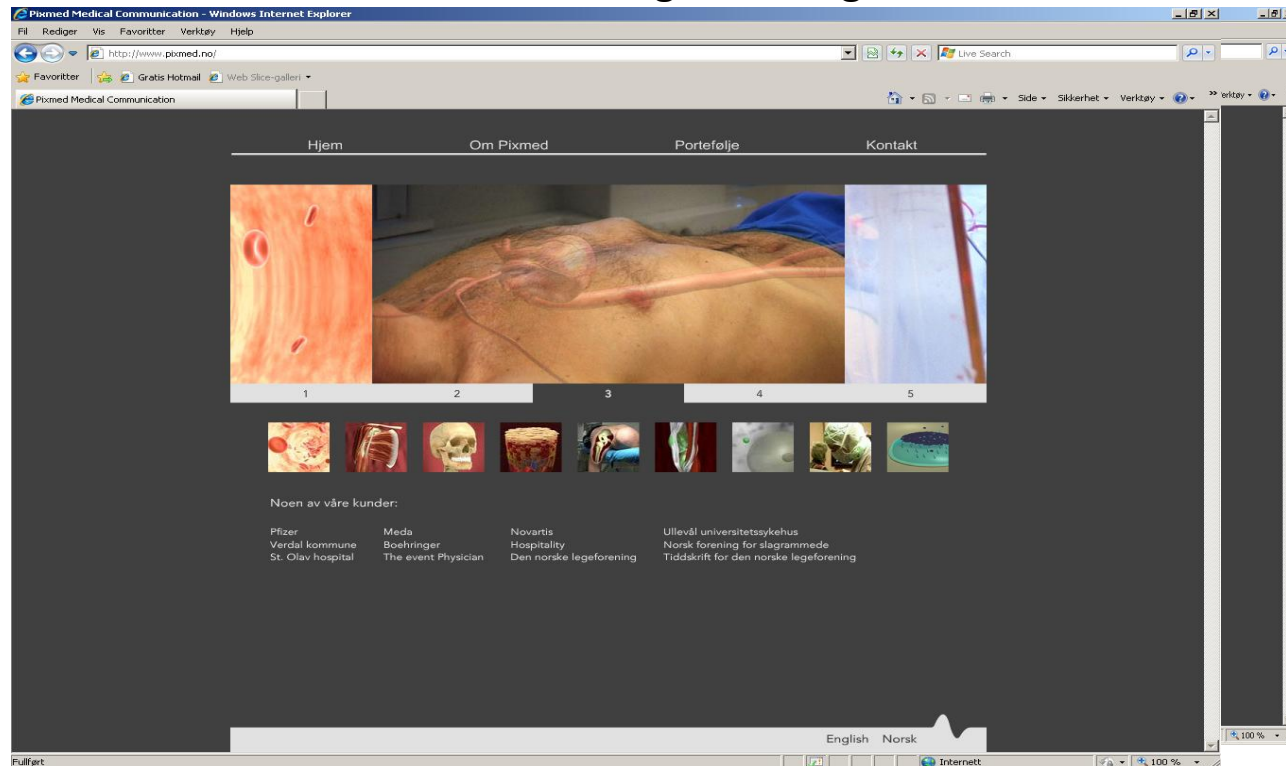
Pixmed Medical Communication - Windows Internet Explorer

Fil Rediger Vis Favoritter Verktøy Hjelp

http://www.pixmed.no/

Live Search

Favoritter Gratis Hotmail Web Slice-galleri

Pixmed Medical Communication

Side Sikkerhet Verktøy

erktøy

Hjem Om Pixmed Portefølje Kontakt

1 2 3 4 5

Noen av våre kunder:

| Pfizer | Meda | Novartis | Ullevål universitetssykehus |
|---|---|---|---|
| Verdal kommune | Boehringer | Hospitality | Norsk forening for slagrammede |
| St. Olav hospital | The event Physician | Den norske legeforening | Tiddskrift for den norske legeforening |

English Norsk

Fullført

Internett

100 %

100 %